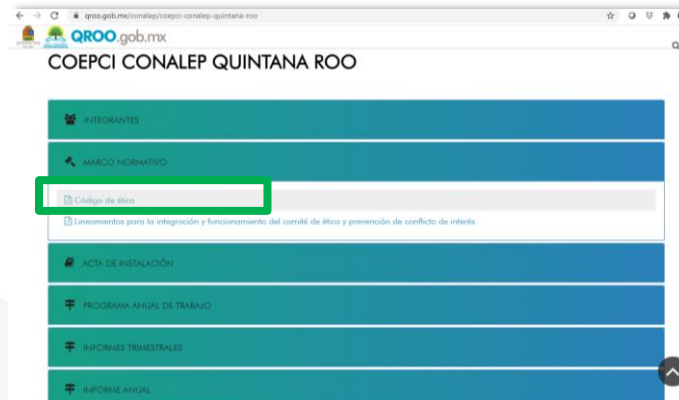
qroo.gob.mx/conalep/coepci-conalep-quintana-roo

QROO.gob.mx

COEPCI CONALEP QUINTANA ROO

INTEGRANTES

MARCO NORMATIVO

Código de ética

Lineamientos para la integración y funcionamiento del comité de ética y prevención de conflicto de interés

ACTA DE INSTALACIÓN

PROGRAMA ANUAL DE TRABAJO

INFORMES TRIMESTRALES

INFORME ANUAL